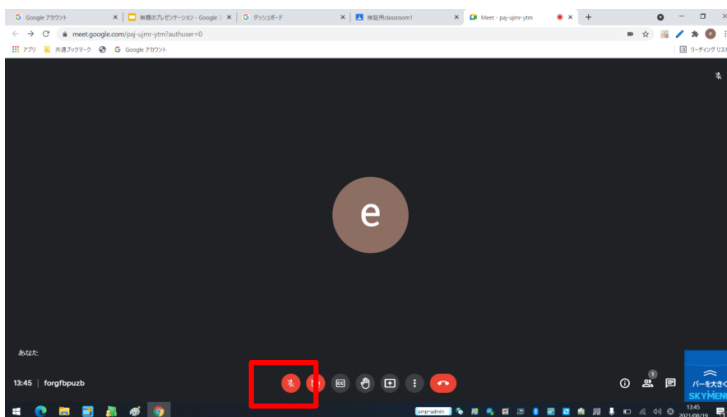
G Google アカウント ×
無題のプレゼンテーション - Google ×
G ダッシュボード ×
地獄用 (classroom) ×
Meet - paj-ujmr-ytm ×
+
meet.google.com/paj-ujmr-ytm?authuser=0
アプリ 共通ブックマーク Google アカウント
リーディング リスト

e

あなた

13:45 | forgfbpuzb

1

バーを大きく
SKYMENU

13:45
2021/08/19